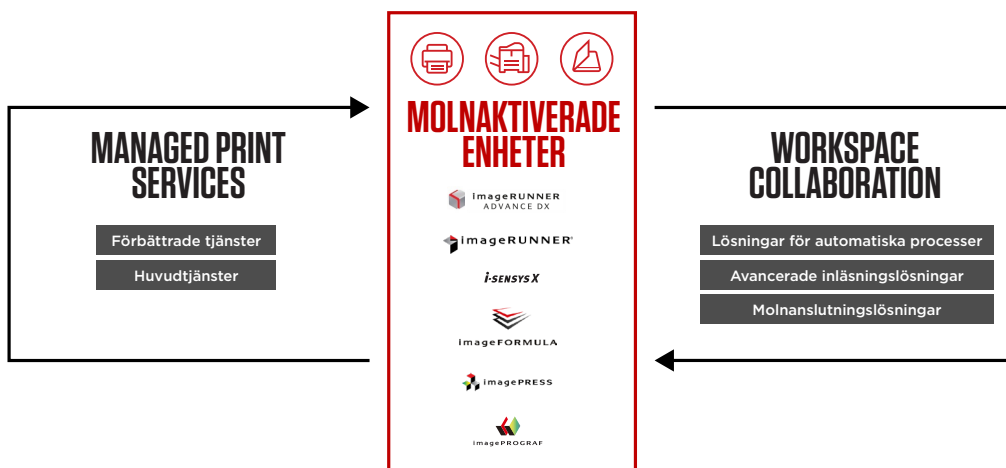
MANAGED PRINT SERVICES

Förbättrade tjänster

Huvudtjänster

MOLNAKTIVERADE ENHETER

imageRUNNER ADVANCE DX

imageRUNNER

i-SENSYS X

imageFORMULA

imagePRESS

imagePROGRAF

WORKSPACE COLLABORATION

Lösningar för automatiska processer

Avancerade inläsningslösningar

Molnanslutningslösningar